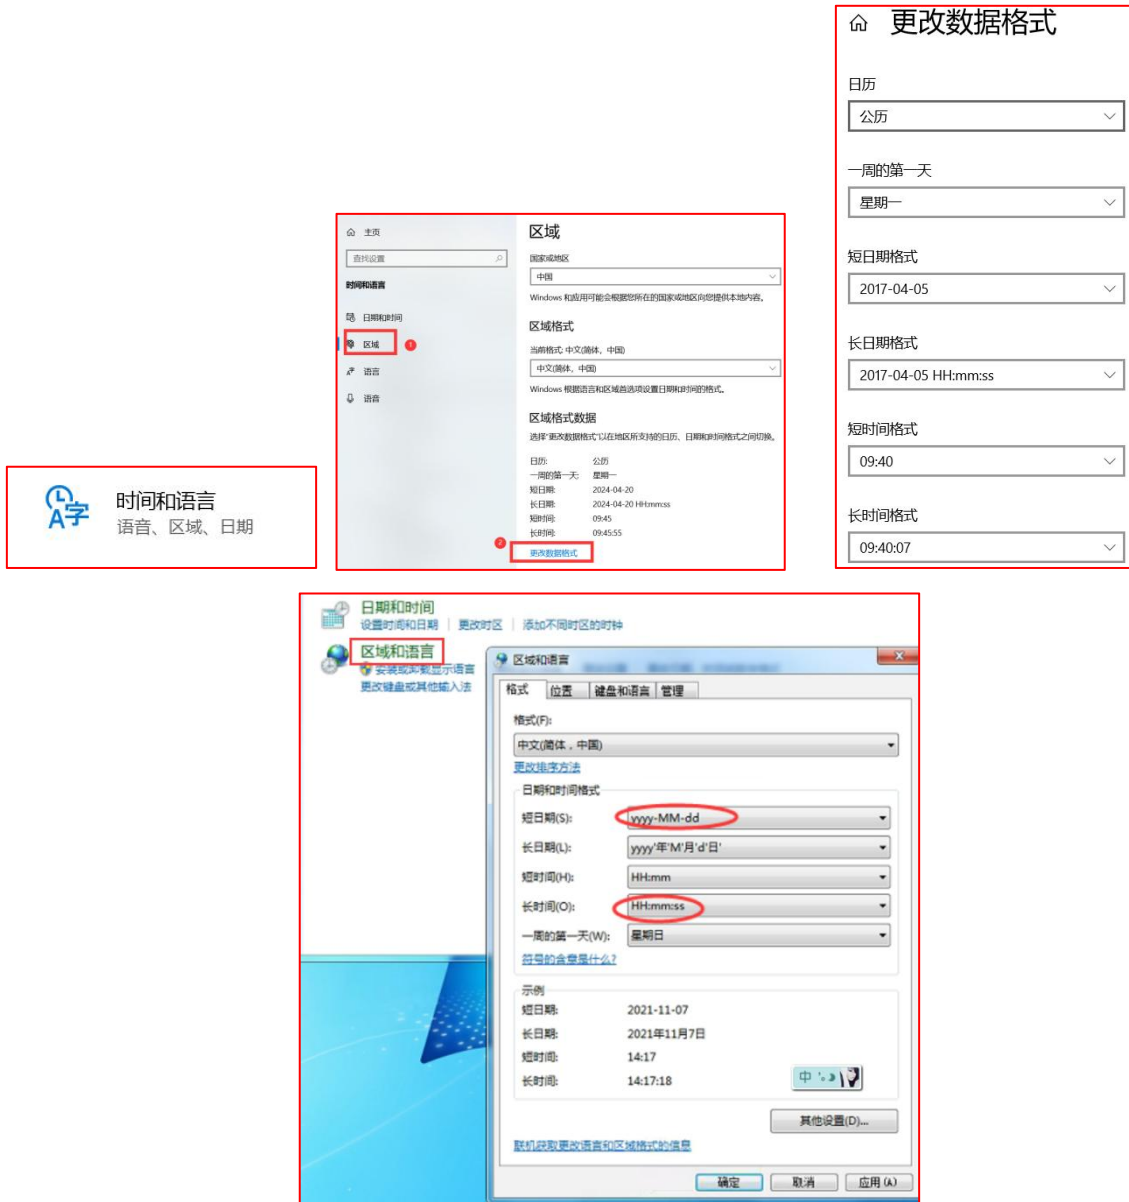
时间和语言
语音、区域、日期

主页
查找设置
时间和语言
日期和时间
区域
1
语言
语音

区域
国家或地区
中国
Windows 和应用可能会根据你所在的国家或地区向你提供本地内容。

区域格式
当前格式: 中文(简体、中国)
中文(简体、中国)
Windows 根据语言和区域首选项设置日期和时间的格式。

区域格式数据
选择"更改数据格式"以在地区所支持的日历、日期和时间格式之间切换。

日历: 公历
一周的第一天: 星期一
短日期: 2024-04-20
长日期: 2024-04-20 HH:mm:ss
短时间: 09:45
长时间: 09:45:55
2
更改数据格式

更改数据格式
日历
公历
一周的第一天
星期一
短日期格式
2017-04-05
长日期格式
2017-04-05 HH:mm:ss
短时间格式
09:40
长时间格式
09:40:07

日期和时间
设置时间和日期 | 更改时区 | 添加不同时区的时钟
区域和语言
安装或卸载显示语言
更改键盘或其他输入法

区域和语言
格式 位置 键盘和语言 管理
格式(F):
中文(简体，中国)
更改排序方法
日期和时间格式
短日期(S): yyyy-MM-dd
长日期(L): yyyy'年'M'月'd'日'
短时间(H): HH:mm
长时间(O): HH:mm:ss
一周的第一天(W): 星期日
符号的含意是什么?
示例
短日期: 2021-11-07
长日期: 2021年11月7日
短时间: 14:17
长时间: 14:17:18
中
其他设置(D)...
联机获取更改语言和区域格式的信息
确定 取消 应用(A)